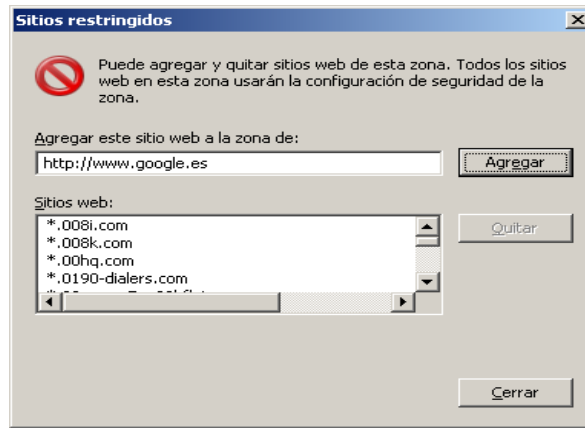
Sitios restringidos

Puede agregar y quitar sitios web de esta zona. Todos los sitios web en esta zona usarán la configuración de seguridad de la zona.

Agregar este sitio web a la zona de:

http://www.google.es

Agregar

Sitios web:

*.008i.com
*.008k.com
*.00hq.com
*.0190-dialers.com
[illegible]

Quitar

Cerrar